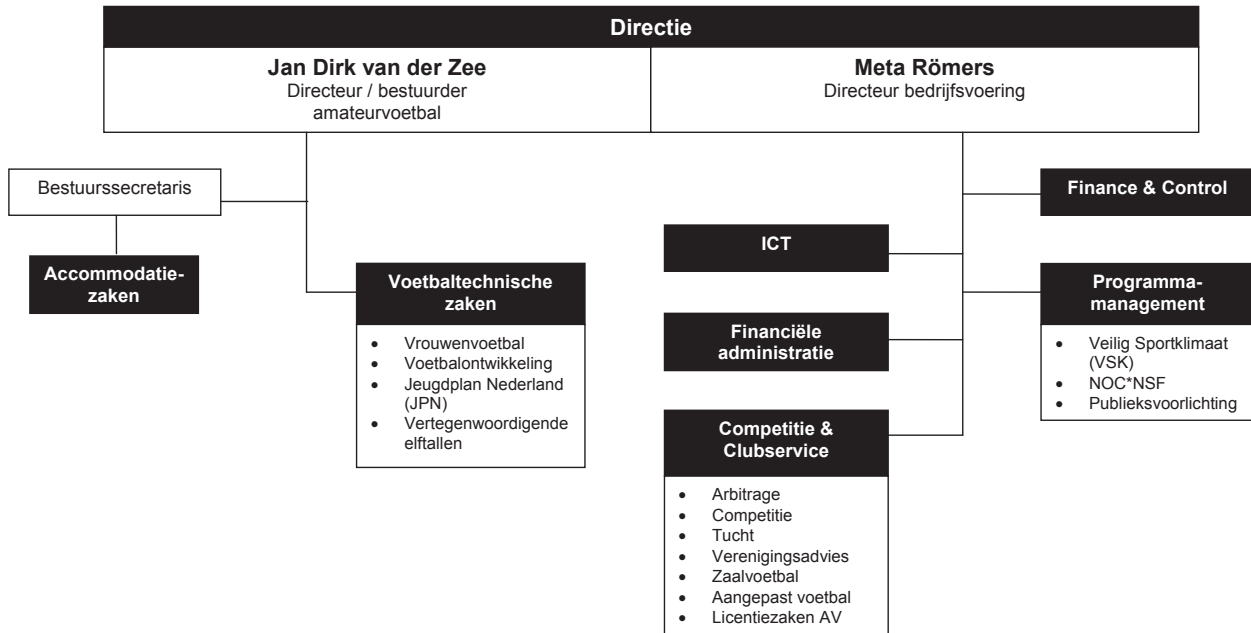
Directie

Jan Dirk van der Zee
Directeur / bestuurder amateurvoetbal

Meta Römers
Directeur bedrijfsvoering

Bestuurssecretaris

Accommodatiezaken

Voetbaltechnische zaken
- Vrouwenvoetbal
- Voetbalontwikkeling
- Jeugdplan Nederland (JPN)
- Vertegenwoordigende elftallen

Finance & Control

ICT

Programmamanagement
- Veilig Sportklimaat (VSK)
- NOC*NSF
- Publieksvoorlichting

Financiële administratie

Competitie & Clubservice
- Arbitrage
- Competitie
- Tucht
- Verenigingsadvies
- Zaalvoetbal
- Aangepast voetbal
- Licentiezaken AV